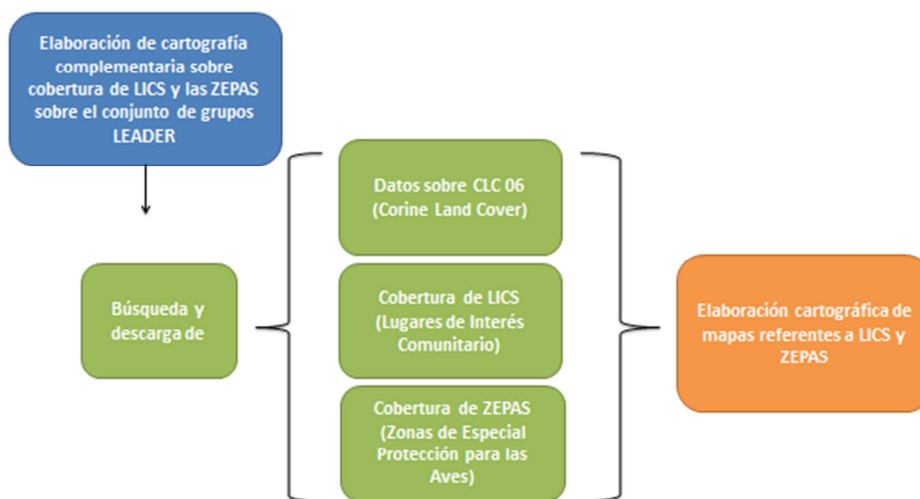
Elaboración de cartografía complementaria sobre cobertura de LICS y las ZEPAS sobre el conjunto de grupos LEADER

Búsqueda y descarga de

Datos sobre CLC 06 (Corine Land Cover)

Cobertura de LICS (Lugares de Interés Comunitario)

Cobertura de ZEPAS (Zonas de Especial Protección para las Aves)

Elaboración cartográfica de mapas referentes a LICS y ZEPAS